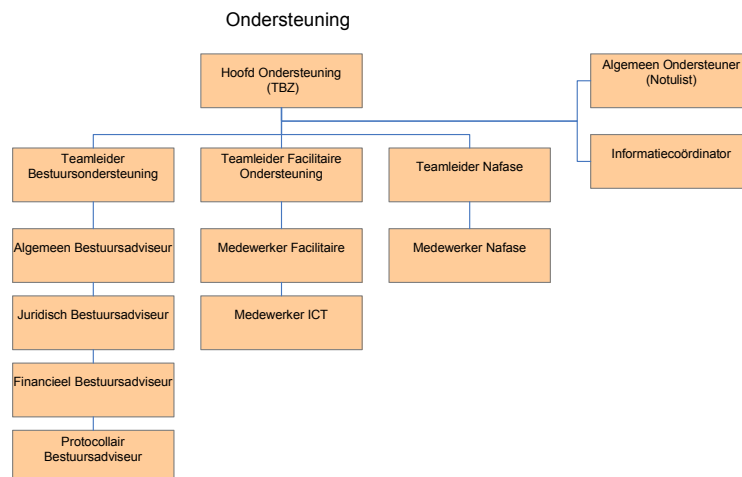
Ondersteuning

Hoofd Ondersteuning (TBZ)

Algemeen Ondersteuner (Notulist)

Informatiecoördinator

Teamleider Bestuursondersteuning

Teamleider Facilitaire Ondersteuning

Teamleider Nafase

Algemeen Bestuursadviseur

Juridisch Bestuursadviseur

Financieel Bestuursadviseur

Protocollair Bestuursadviseur

Medewerker Facilitaire

Medewerker ICT

Medewerker Nafase